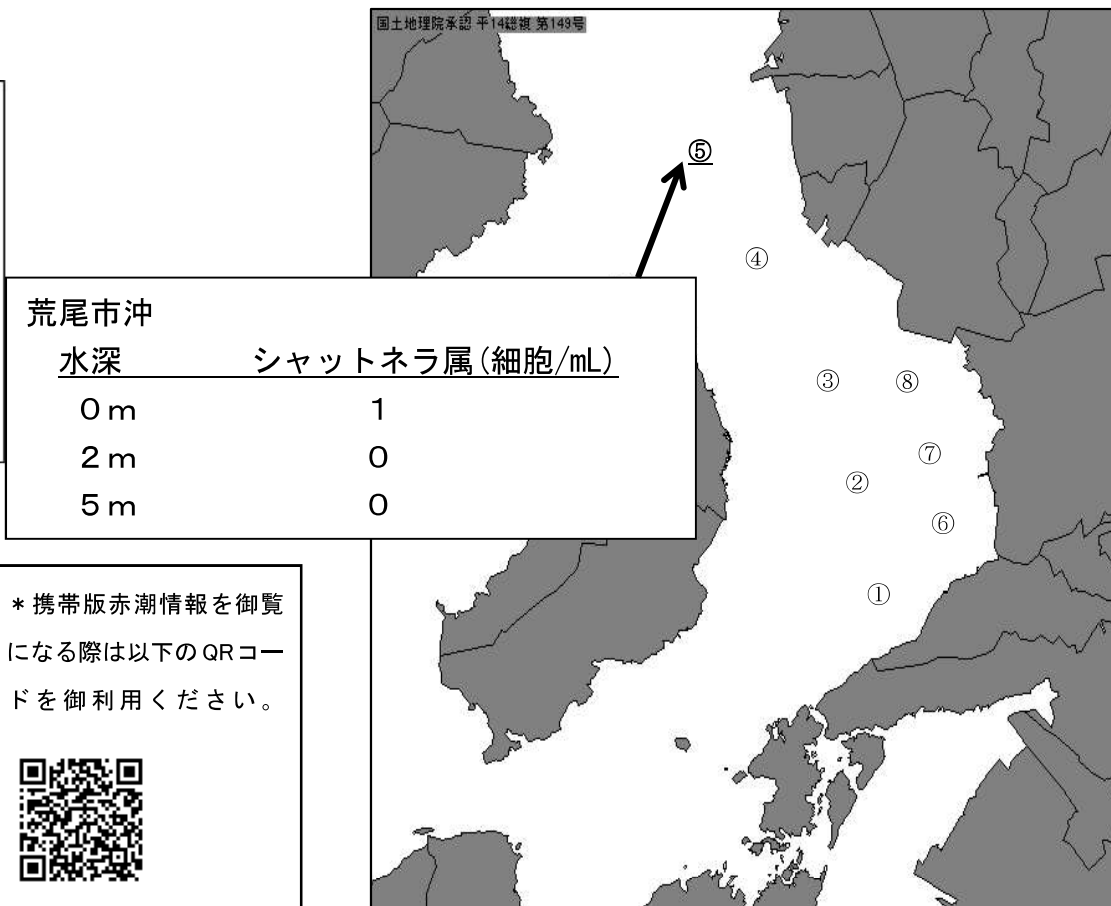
国土地理院承認 平14総複 第149号

⑤

④

荒尾市沖

| 水深 | シャットネラ属(細胞/mL) |
|---|---|
| 0 m | 1 |
| 2 m | 0 |
| 5 m | 0 |

③ ⑧

⑦

②

⑥

①

＊携帯版赤潮情報を御覧になる際は以下のQRコードを御利用ください。